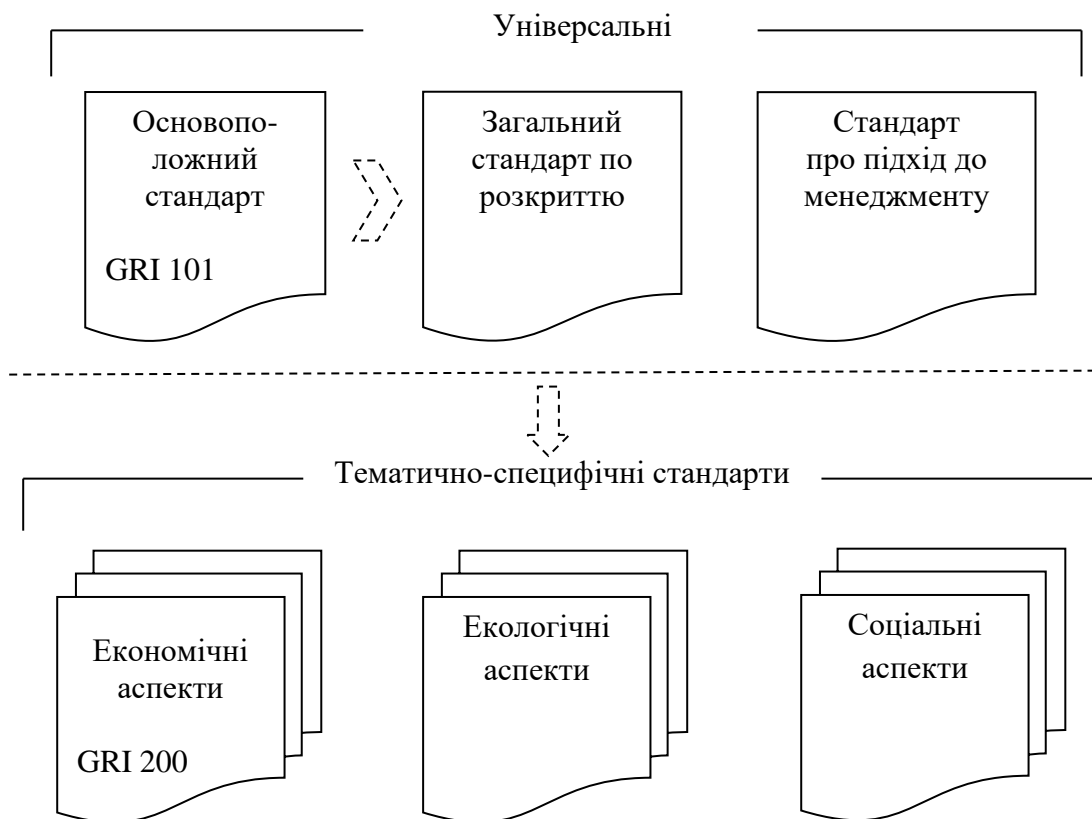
Універсальні

Основоположний стандарт

GRI 101

Загальний стандарт по розкриттю

Стандарт про підхід до менеджменту

Тематично-специфічні стандарти

Економічні аспекти

GRI 200

Екологічні аспекти

Соціальні аспекти